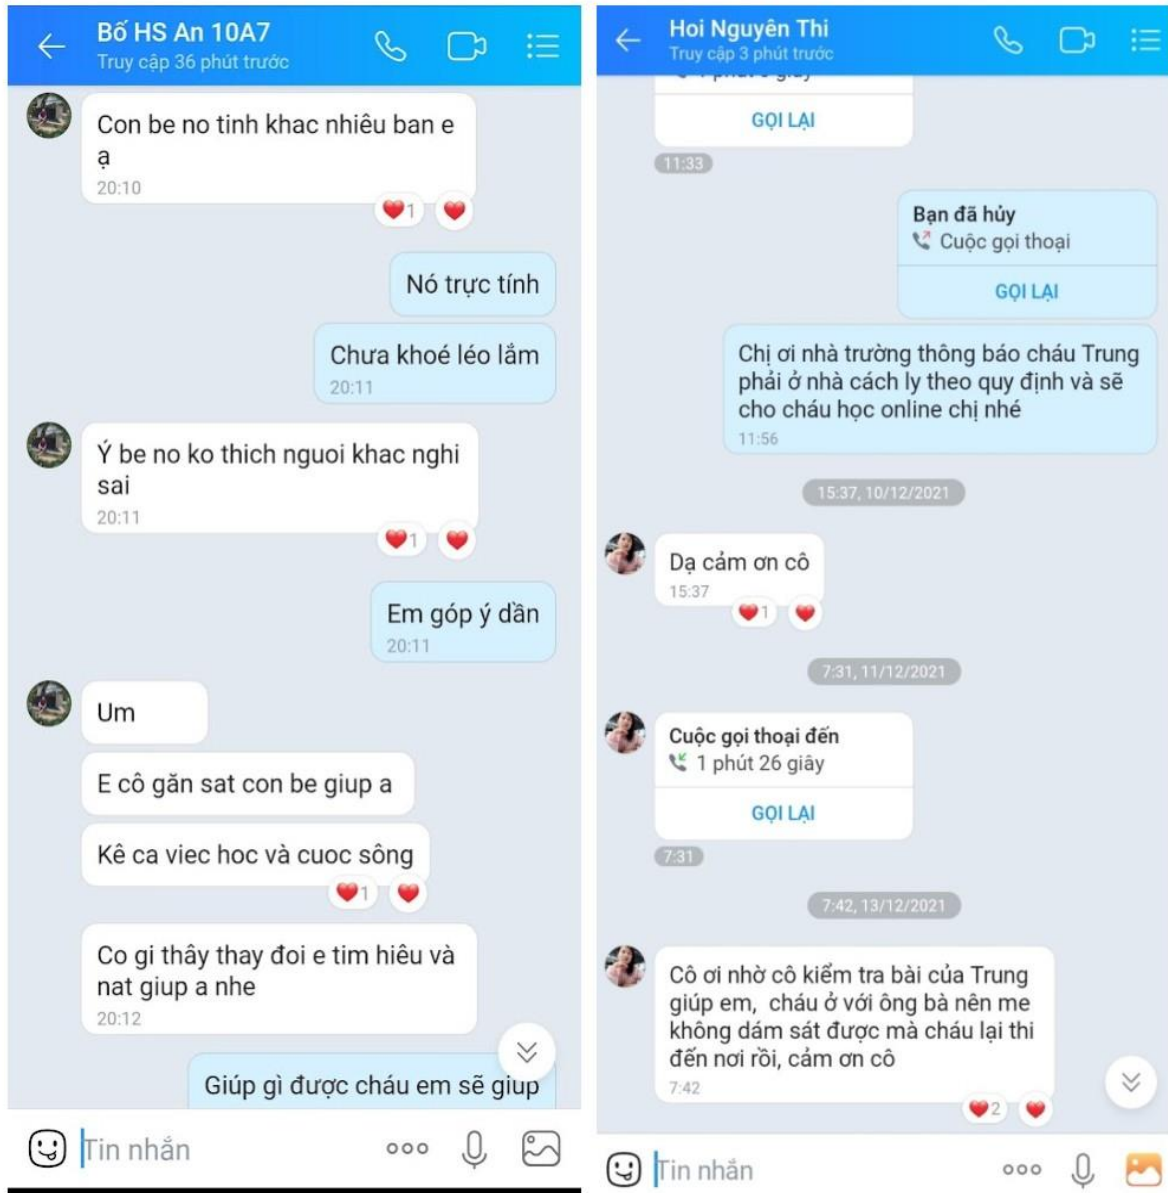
Bố HS An 10A7
Truy cập 36 phút trước

Con be no tinh khac nhiêu ban e ạ
20:10
1

Nó trực tính

Chưa khoé léo lắm
20:11

Ý be no ko thich nguoi khac nghi sai
20:11
1

Em góp ý dần
20:11

Um

E cô găn sat con be giup a

Kê ca viec hoc và cuoc sông
1

Co gi thây thay doi e tim hiêu và nat giup a nhe
20:12

Giúp gì được cháu em sẽ giup

Tin nhắn

Hoi Nguyên Thi
Truy cập 3 phút trước

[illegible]
GỌI LẠI
11:33

Bạn đã hủy
Cuộc gọi thoại
GỌI LẠI

Chị ơi nhà trường thông báo cháu Trung phải ở nhà cách ly theo quy định và sẽ cho cháu học online chị nhé
11:56

15:37, 10/12/2021

Dạ cảm ơn cô
15:37
1

7:31, 11/12/2021

Cuộc gọi thoại đến
1 phút 26 giây
GỌI LẠI
7:31

7:42, 13/12/2021

Cô ơi nhờ cô kiểm tra bài của Trung giúp em, cháu ở với ông bà nên me không dám sát được mà cháu lại thi đến nơi rồi, cảm ơn cô
7:42
2

Tin nhắn